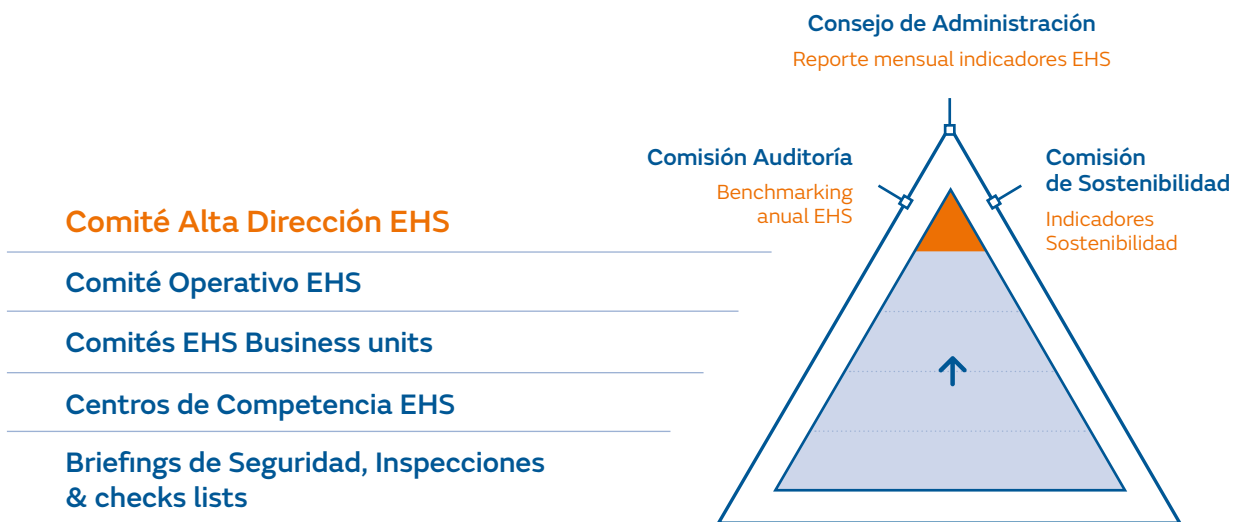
Consejo de Administración
Reporte mensual indicadores EHS

Comisión Auditoría
Benchmarking anual EHS

Comisión de Sostenibilidad
Indicadores Sostenibilidad

Comité Alta Dirección EHS

Comité Operativo EHS

Comités EHS Business units

Centros de Competencia EHS

Briefings de Seguridad, Inspecciones & checks lists